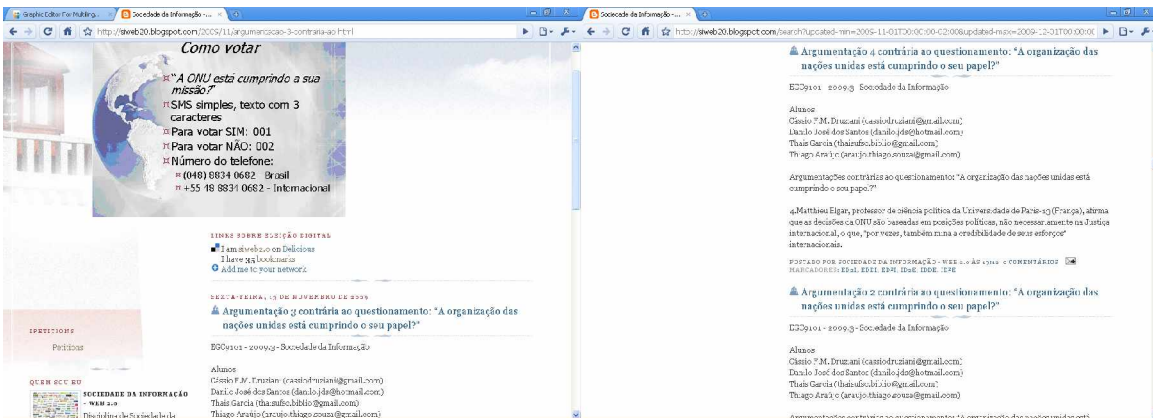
Graphic Editor For Multiling... | Sociedade da Informação -... | Sociedade da Informação -...

http://siweb20.blogspot.com/2009/11/argumentacao-3-contraria-ao.html

http://siweb20.blogspot.com/search?updated-min=2009-11-01T00:00:00-02:00&updated-max=2009-12-01T00:00:00

Como votar

"A ONU está cumprindo a sua missão?"

SMS simples, texto com 3 caracteres

Para votar SIM: 001

Para votar NÃO: 002

Número do telefone:

(048) 8834 0682 Brasil

+55 18 8831 0682 - Internacional

LINKS SOBRE EDIÇÃO DIGITAL

I am siweb2.0 on Delicious
I have 35 bookmarks
Add me to your network

SEXTA-FEIRA, 13 DE NOVEMBRO DE 2009

Argumentação 3 contrária ao questionamento: "A organização das nações unidas está cumprindo o seu papel?"

EGC9101 - 2009.3 - Sociedade da Informação

Alunos
Cássio F.M. Druziani (cassiodruziani@gmail.com)
Danilo José dos Santos (danilo.jds@hotmail.com)
Thais Garcia (thaisufsc.biblio@gmail.com)
Thiago Araújo (araujo.thiago.souza@gmail.com)

PETITIONS

Petições

QUEM SOU EU

SOCIEDADE DA INFORMAÇÃO - WEB 2.0

Disciplina de Sociedade da

Argumentação 4 contrária ao questionamento: "A organização das nações unidas está cumprindo o seu papel?"

EGC9101 - 2009.3 Sociedade da Informação

Alunos
Cássio F.M. Druziani (cassiodruziani@gmail.com)
Danilo José dos Santos (danilo.jds@hotmail.com)
Thais Garcia (thaisufsc.biblio@gmail.com)
Thiago Araújo (araujo.thiago.souza@gmail.com)

Argumentações contrárias ao questionamento: "A organização das nações unidas está cumprindo o seu papel?"

4.Matthieu Elgar, professor de ciência política da Universidade de Paris-13 (França), afirma que as decisões da ONU são baseadas em posições políticas, não necessariamente na Justiça internacional, o que, "por vezes, também mina a credibilidade de seus esforços" internacionais.

POSTADO POR SOCIEDADE DA INFORMAÇÃO - WEB 2.0 ÀS 13:12 0 COMENTÁRIOS
MARCADORES: EDEI, EDEI, EDNI, IDdE, IDDE, IEPE

Argumentação 2 contrária ao questionamento: "A organização das nações unidas está cumprindo o seu papel?"

EGC9101 - 2009.3 - Sociedade da Informação

Alunos
Cássio F.M. Druziani (cassiodruziani@gmail.com)
Danilo José dos Santos (danilo.jds@hotmail.com)
Thais Garcia (thaisufsc.biblio@gmail.com)
Thiago Araújo (araujo.thiago.souza@gmail.com)

Argumentações contrárias ao questionamento: "A organização das nações unidas está